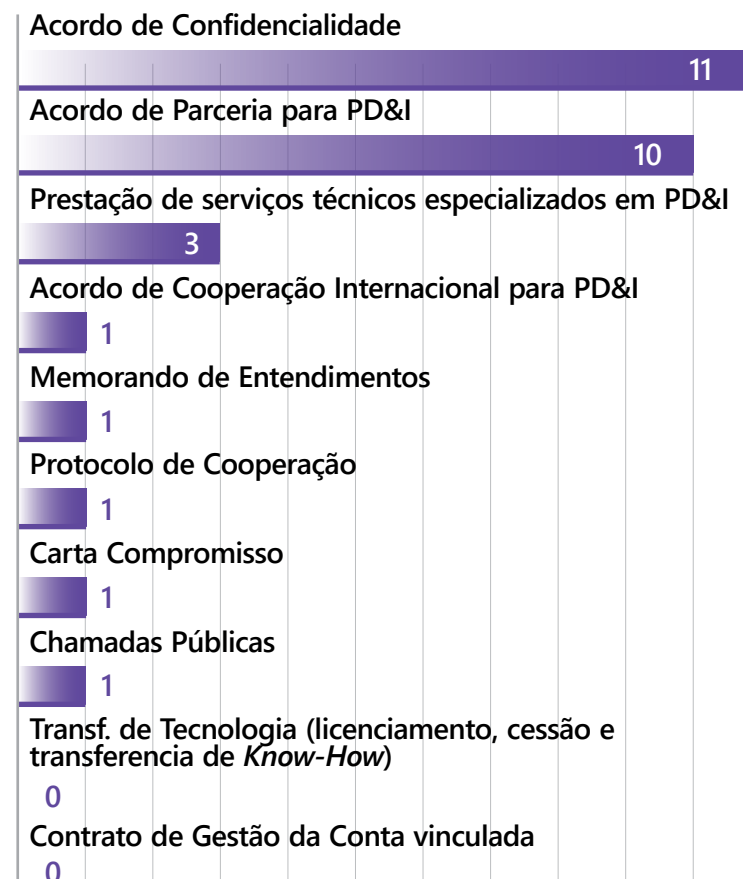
Acordo de Confidencialidade

11

Acordo de Parceria para PD&I

10

Prestação de serviços técnicos especializados em PD&I

3

Acordo de Cooperação Internacional para PD&I

1

Memorando de Entendimentos

1

Protocolo de Cooperação

1

Carta Compromisso

1

Chamadas Públicas

1

Transf. de Tecnologia (licenciamento, cessão e transferencia de *Know-How*)

0

Contrato de Gestão da Conta vinculada

0